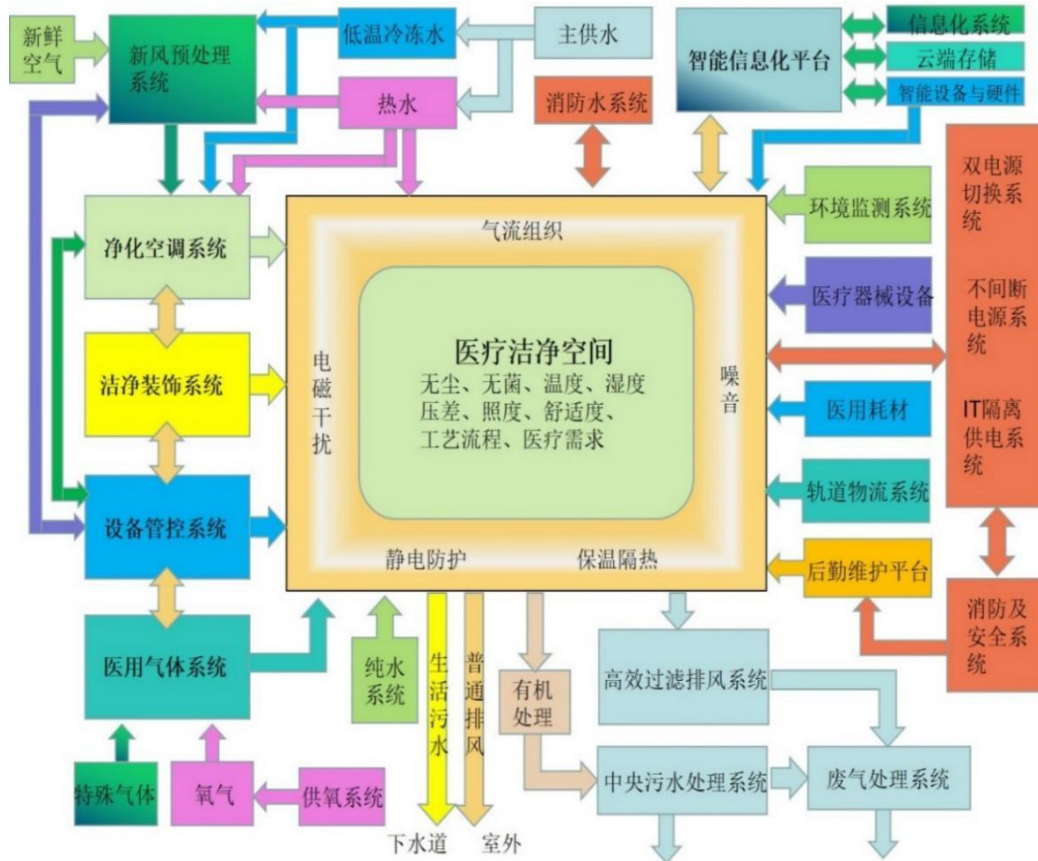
新鲜空气

新风预处理系统

低温冷冻水

主供水

热水

消防水系统

智能信息化平台

信息化系统

云端存储

智能设备与硬件

净化空调系统

环境监测系统

双电源切换系统

不间断电源系统

IT隔离供电系统

气流组织

医疗器械设备

医疗洁净空间

无尘、无菌、温度、湿度
压差、照度、舒适度、
工艺流程、医疗需求

电磁干扰

噪音

洁净装饰系统

医用耗材

轨道物流系统

设备管控系统

静电防护

保温隔热

后勤维护平台

消防及安全系统

医用气体系统

纯水系统

生活污水

普通排风

有机处理

高效过滤排风系统

中央污水处理系统

废气处理系统

特殊气体

氧气

供氧系统

下水道

室外